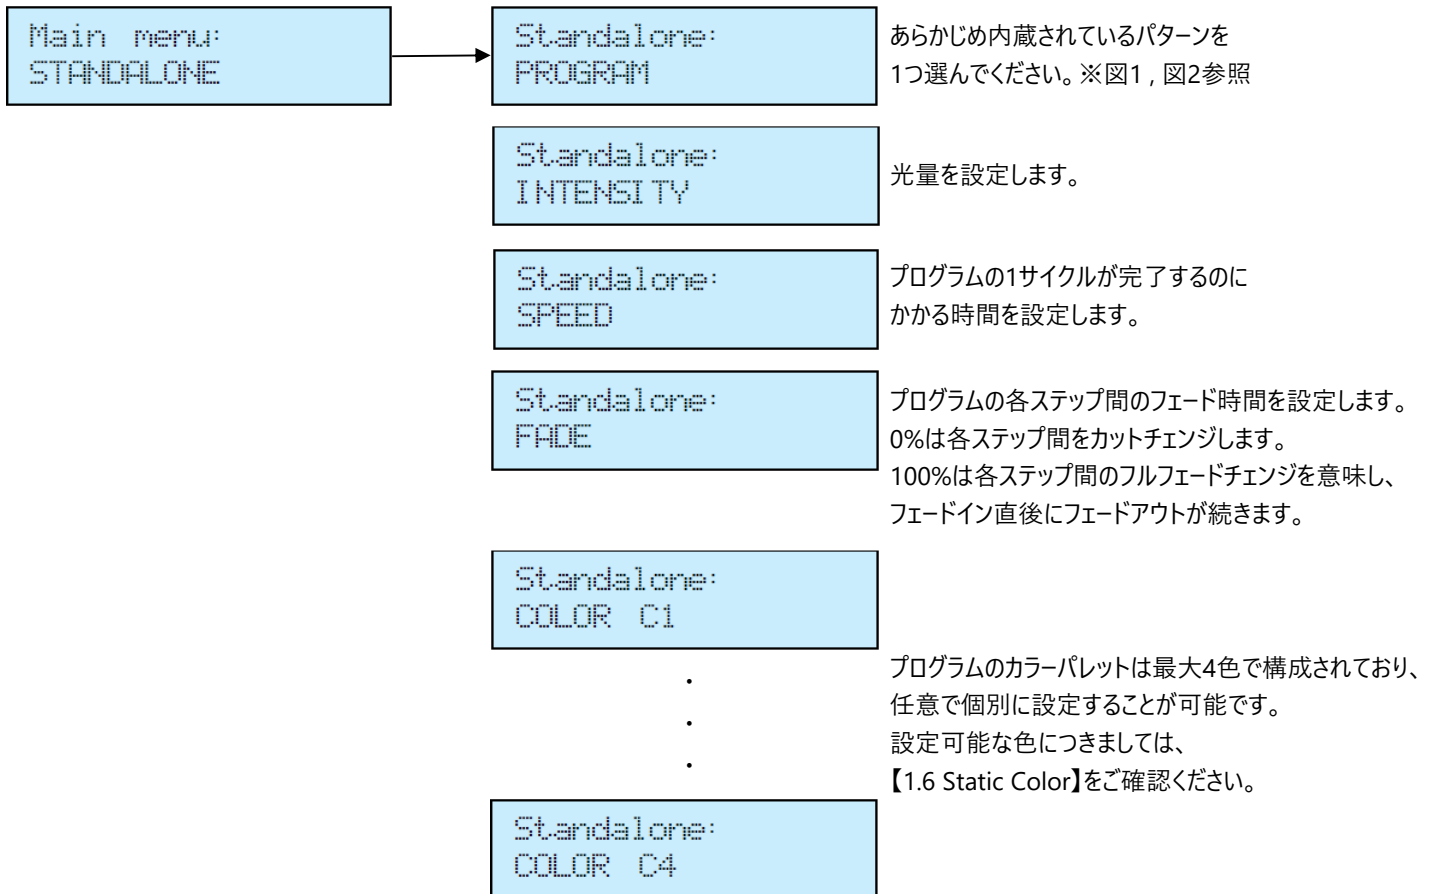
Main menu:
STANDALONE

Standalone:
PROGRAM

あらかじめ内蔵されているパターンを
1つ選んでください。※図1 , 図2参照

Standalone:
INTENSITY

光量を設定します。

Standalone:
SPEED

プログラムの1サイクルが完了するのに
かかる時間を設定します。

Standalone:
FADE

プログラムの各ステップ間のフェード時間を設定します。
0%は各ステップ間をカットチェンジします。
100%は各ステップ間のフルフェードチェンジを意味し、
フェードイン直後にフェードアウトが続きます。

Standalone:
COLOR C1

.
.
.

Standalone:
COLOR C4

プログラムのカラーパレットは最大4色で構成されており、
任意で個別に設定することが可能です。
設定可能な色につきましては、
【1.6 Static Color】をご確認ください。